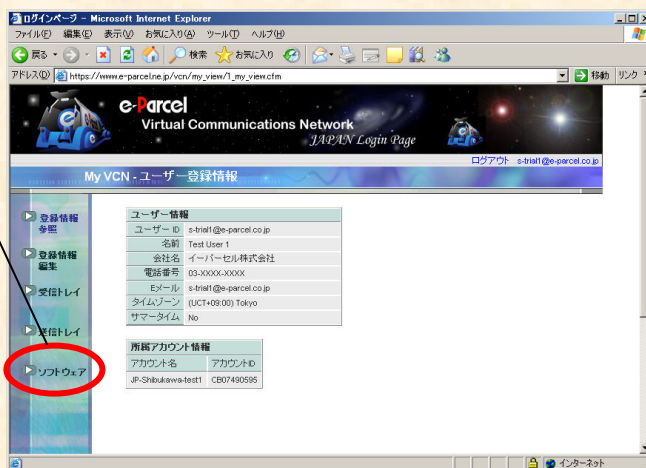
ログインページ - Microsoft Internet Explorer
ファイル(F) 編集(E) 表示(V) お気に入り(A) ツール(T) ヘルプ(H)
戻る 検索 お気に入り
アドレス(D) https://www.e-parcel.ne.jp/vcn/my_view/1_my_view.cfm 移動 リンク

e-Parcel
Virtual Communications Network
JAPAN Login Page

ログアウト s-trial1@e-parcel.co.jp

My VCN - ユーザー登録情報

登録情報参照
登録情報編集
受信トレイ
送信トレイ
ソフトウェア

ユーザー情報

| ユーザー ID | s-trial1@e-parcel.co.jp |
|---|---|
| 名前 | Test User 1 |
| 会社名 | イーパーセル株式会社 |
| 電話番号 | 03-XXXX-XXXX |
| Eメール | s-trial1@e-parcel.co.jp |
| タイムゾーン | (UCT+09:00) Tokyo |
| サマータイム | No |

所属アカウント情報

| アカウント名 | アカウントID |
|---|---|
| JP-Shibukawa-test1 | CB07490595 |

インターネット